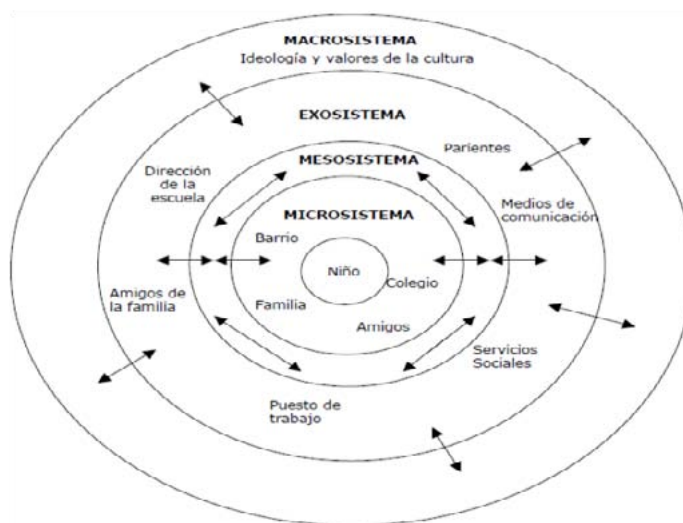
MACROSISTEMA
Ideología y valores de la cultura

EXOSISTEMA

Parientes

Dirección de la escuela

MESOSISTEMA

Medios de comunicación

MICROSISTEMA

Barrio

Niño

Colegio

Amigos de la familia

Familia

Amigos

Servicios Sociales

Puesto de trabajo